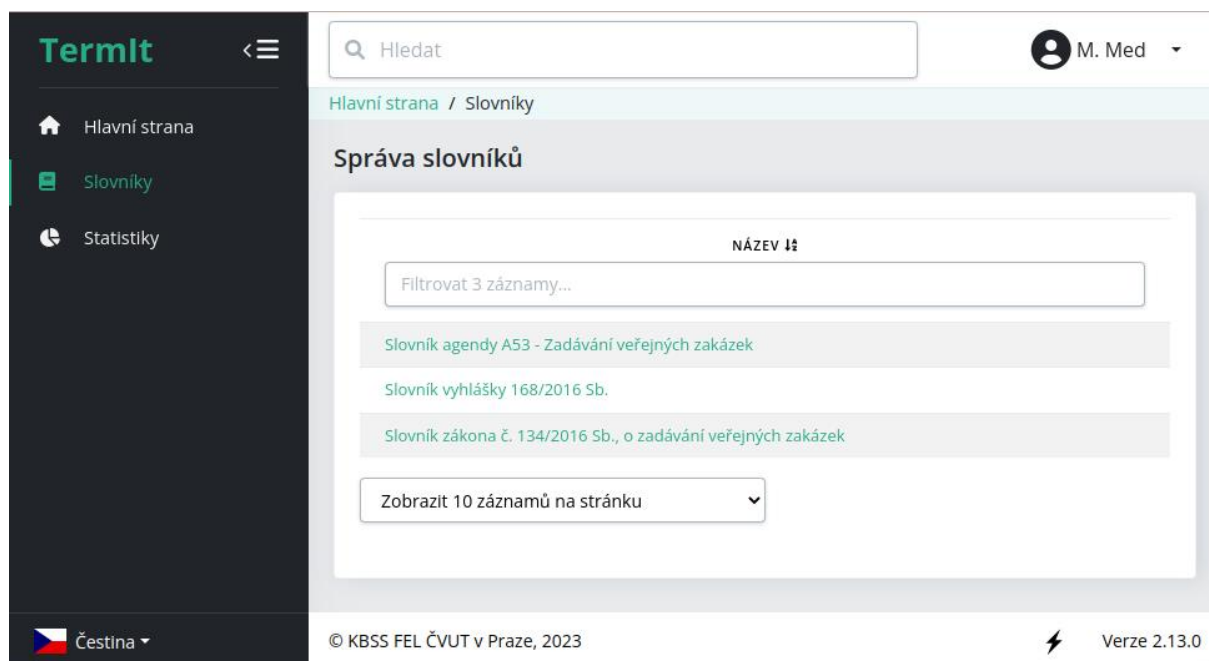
TermIt

Hlavní strana

Slovníky

Statistiky

Čestina

Hledat

M. Med

Hlavní strana / Slovníky

Správa slovníků

NÁZEV

Filtrovat 3 záznamy...

Slovník agendy A53 - Zadávání veřejných zakázek

Slovník vyhlášky 168/2016 Sb.

Slovník zákona č. 134/2016 Sb., o zadávání veřejných zakázek

Zobrazit 10 záznamů na stránku

© KBSS FEL ČVUT v Praze, 2023

Verze 2.13.0